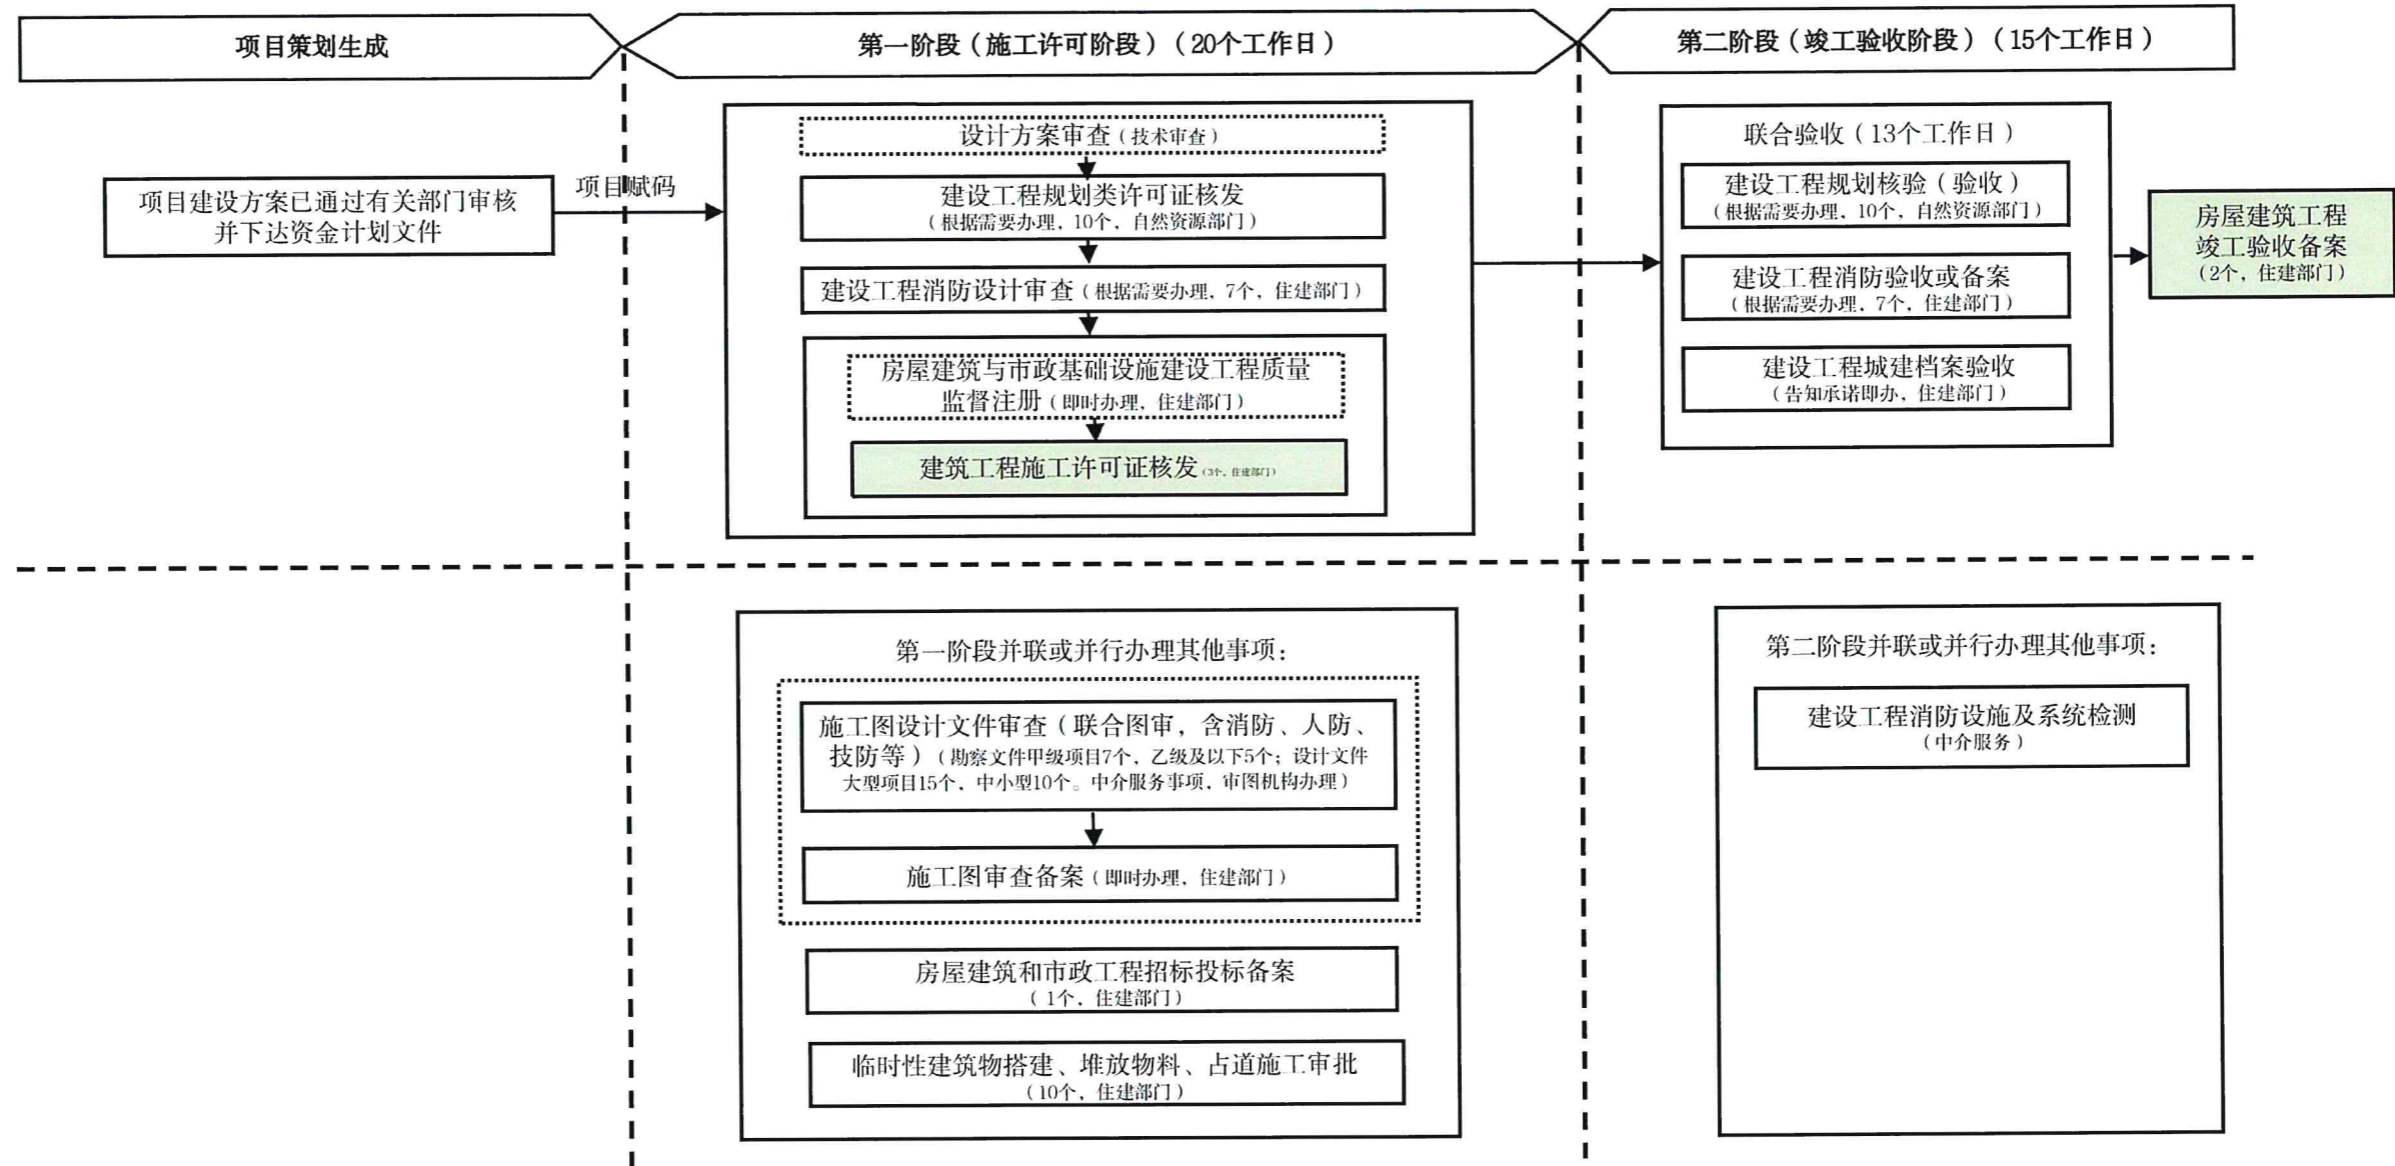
项目策划生成

第一阶段（施工许可阶段）（20个工作日）

第二阶段（竣工验收阶段）（15个工作日）

项目建设方案已通过有关部门审核并下达资金计划文件

项目赋码

设计方案审查（技术审查）

建设工程规划类许可证核发（根据需要办理，10个，自然资源部门）

建设工程消防设计审查（根据需要办理，7个，住建部门）

房屋建筑与市政基础设施建设工程质量监督注册（即时办理，住建部门）

建筑工程施工许可证核发（3个，住建部门）

联合验收（13个工作日）

建设工程规划核验（验收）（根据需要办理，10个，自然资源部门）

建设工程消防验收或备案（根据需要办理，7个，住建部门）

建设工程城建档案验收（告知承诺即办，住建部门）

房屋建筑工程竣工验收备案（2个，住建部门）

第一阶段并联或并行办理其他事项：

施工图设计文件审查（联合图审，含消防、人防、技防等）（勘察文件甲级项目7个，乙级及以下5个；设计文件大型项目15个，中小型10个。中介服务事项，审图机构办理）

施工图审查备案（即时办理，住建部门）

房屋建筑和市政工程招标投标备案（1个，住建部门）

临时性建筑物搭建、堆放物料、占道施工审批（10个，住建部门）

第二阶段并联或并行办理其他事项：

建设工程消防设施及系统检测（中介服务）